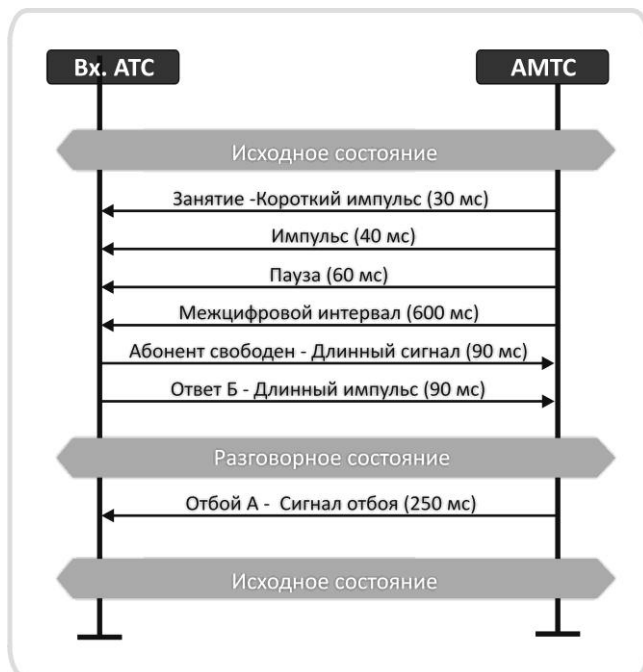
Вх. АТС

АМТС

Исходное состояние

Занятие -Короткий импульс (30 мс)

Импульс (40 мс)

Пауза (60 мс)

Межцифровой интервал (600 мс)

Абонент свободен - Длинный сигнал (90 мс)

Ответ Б - Длинный импульс (90 мс)

Разговорное состояние

Отбой А - Сигнал отбоя (250 мс)

Исходное состояние